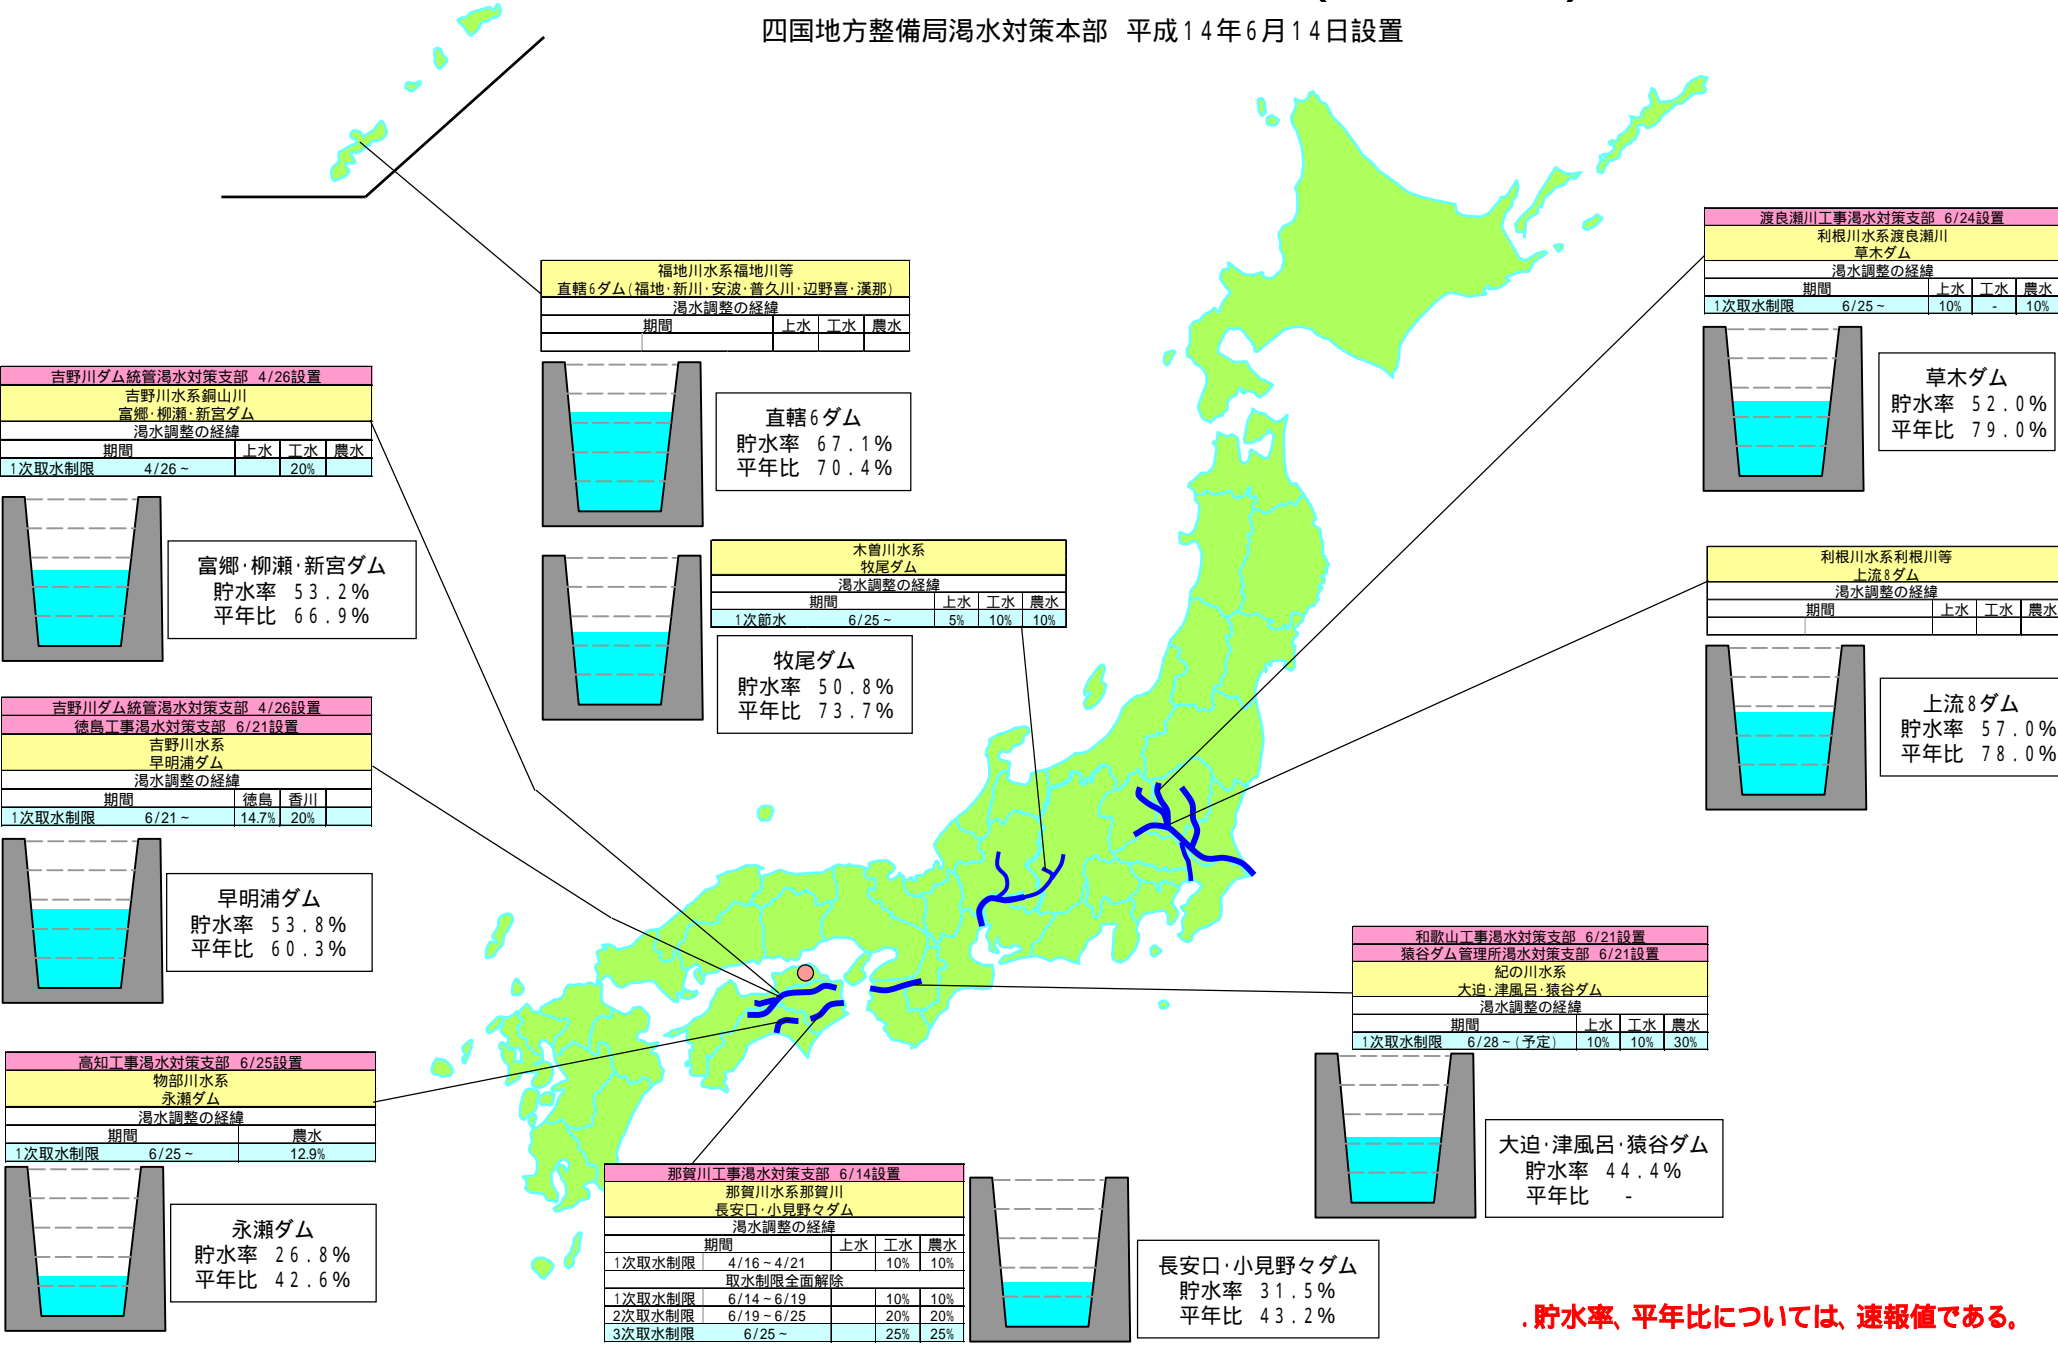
四国地方整備局渇水対策本部　平成14年6月14日設置

福地川水系福地川等
直轄6ダム（福地・新川・安波・普久川・辺野喜・漢那）
渇水調整の経緯

| 期間 | 上水 | 工水 | 農水 |
|---|---|---|---|
| | | | |

直轄6ダム
貯水率　67.1%
平年比　70.4%

吉野川ダム統管渇水対策支部　4/26設置
吉野川水系銅山川
富郷・柳瀬・新宮ダム
渇水調整の経緯

| 期間 | 上水 | 工水 | 農水 |
|---|---|---|---|
| 1次取水制限　4/26～ | | 20% | |

富郷・柳瀬・新宮ダム
貯水率　53.2%
平年比　66.9%

木曽川水系
牧尾ダム
渇水調整の経緯

| 期間 | 上水 | 工水 | 農水 |
|---|---|---|---|
| 1次節水　6/25～ | 5% | 10% | 10% |

牧尾ダム
貯水率　50.8%
平年比　73.7%

渡良瀬川工事渇水対策支部　6/24設置
利根川水系渡良瀬川
草木ダム
渇水調整の経緯

| 期間 | 上水 | 工水 | 農水 |
|---|---|---|---|
| 1次取水制限　6/25～ | 10% | - | 10% |

草木ダム
貯水率　52.0%
平年比　79.0%

利根川水系利根川等
上流8ダム
渇水調整の経緯

| 期間 | 上水 | 工水 | 農水 |
|---|---|---|---|
| | | | |

上流8ダム
貯水率　57.0%
平年比　78.0%

吉野川ダム統管渇水対策支部　4/26設置
徳島工事渇水対策支部　6/21設置
吉野川水系
早明浦ダム
渇水調整の経緯

| 期間 | 徳島 | 香川 |
|---|---|---|
| 1次取水制限　6/21～ | 14.7% | 20% |

早明浦ダム
貯水率　53.8%
平年比　60.3%

和歌山工事渇水対策支部　6/21設置
猿谷ダム管理所渇水対策支部　6/21設置
紀の川水系
大迫・津風呂・猿谷ダム
渇水調整の経緯

| 期間 | 上水 | 工水 | 農水 |
|---|---|---|---|
| 1次取水制限　6/28～（予定） | 10% | 10% | 30% |

大迫・津風呂・猿谷ダム
貯水率　44.4%
平年比　-

高知工事渇水対策支部　6/25設置
物部川水系
永瀬ダム
渇水調整の経緯

| 期間 | 農水 |
|---|---|
| 1次取水制限　6/25～ | 12.9% |

永瀬ダム
貯水率　26.8%
平年比　42.6%

那賀川工事渇水対策支部　6/14設置
那賀川水系那賀川
長安口・小見野々ダム
渇水調整の経緯

| 期間 | | 上水 | 工水 | 農水 |
|---|---|---|---|---|
| 1次取水制限 | 4/16～4/21 | | 10% | 10% |
| 取水制限全面解除 | | | | |
| 1次取水制限 | 6/14～6/19 | | 10% | 10% |
| 2次取水制限 | 6/19～6/25 | | 20% | 20% |
| 3次取水制限 | 6/25～ | | 25% | 25% |

長安口・小見野々ダム
貯水率　31.5%
平年比　43.2%

.貯水率、平年比については、速報値である。